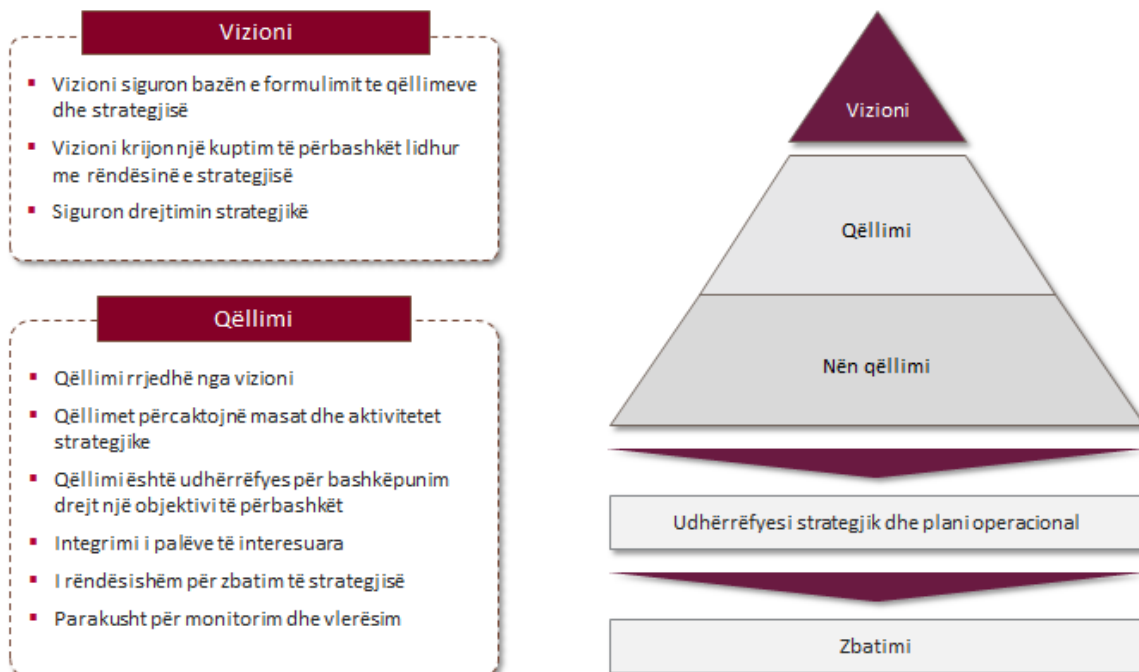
Vizioni

- Vizioni siguron bazën e formulimit te qëllimeve dhe strategjisë
- Vizioni krijon një kuptim të përbashkët lidhur me rëndësinë e strategjisë
- Siguron drejtimin strategjikë

Qëllimi

- Qëllimi rrjedhë nga vizioni
- Qëllimet përcaktojnë masat dhe aktivitetet strategjike
- Qëllimi është udhërrëfyes për bashkëpunim drejt një objektivi të përbashkët
- Integrimi i palëve të interesuara
- I rëndësishëm për zbatim të strategjisë
- Parakusht për monitorim dhe vlerësim

Vizioni

Qëllimi

Nën qëllimi

Udhërrëfyesi strategjik dhe plani operacional

Zbatimi